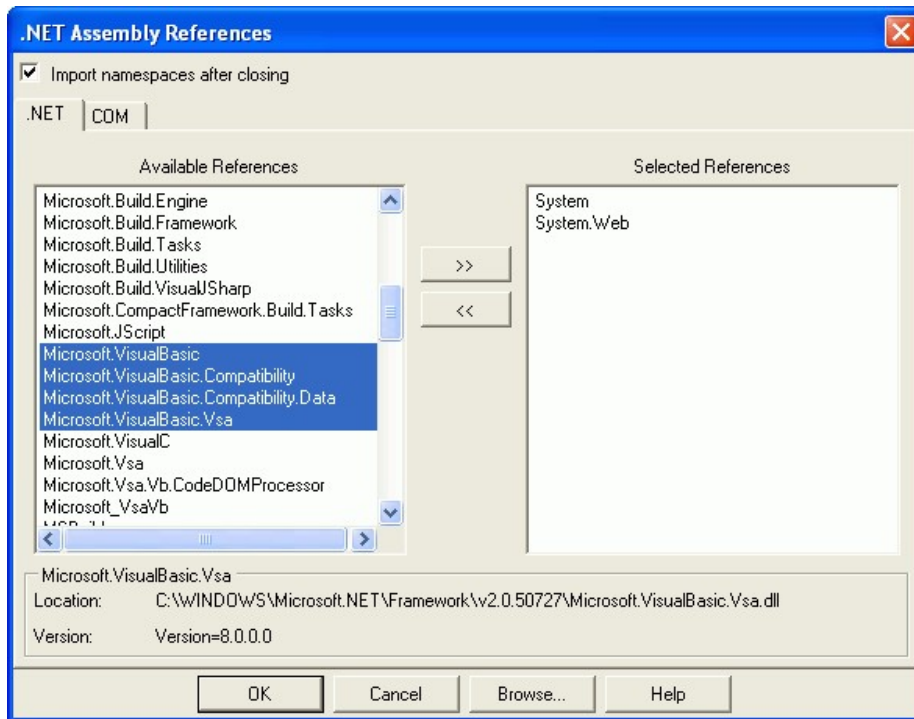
.NET Assembly References

Import namespaces after closing

.NET
COM

Available References

Microsoft.Build.Engine
Microsoft.Build.Framework
Microsoft.Build.Tasks
Microsoft.Build.Utilities
Microsoft.Build.VisualJSharp
Microsoft.CompactFramework.Build.Tasks
Microsoft.JScript
Microsoft.VisualBasic
Microsoft.VisualBasic.Compatibility
Microsoft.VisualBasic.Compatibility.Data
Microsoft.VisualBasic.Vsa
Microsoft.VisualC
Microsoft.Vsa
Microsoft.Vsa.Vb.CodeDOMProcessor
Microsoft_VsaVb
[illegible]

>>
<<

Selected References

System
System.Web

Microsoft.VisualBasic.Vsa
Location: C:\WINDOWS\Microsoft.NET\Framework\v2.0.50727\Microsoft.VisualBasic.Vsa.dll
Version: Version=8.0.0.0

OK
Cancel
Browse...
Help